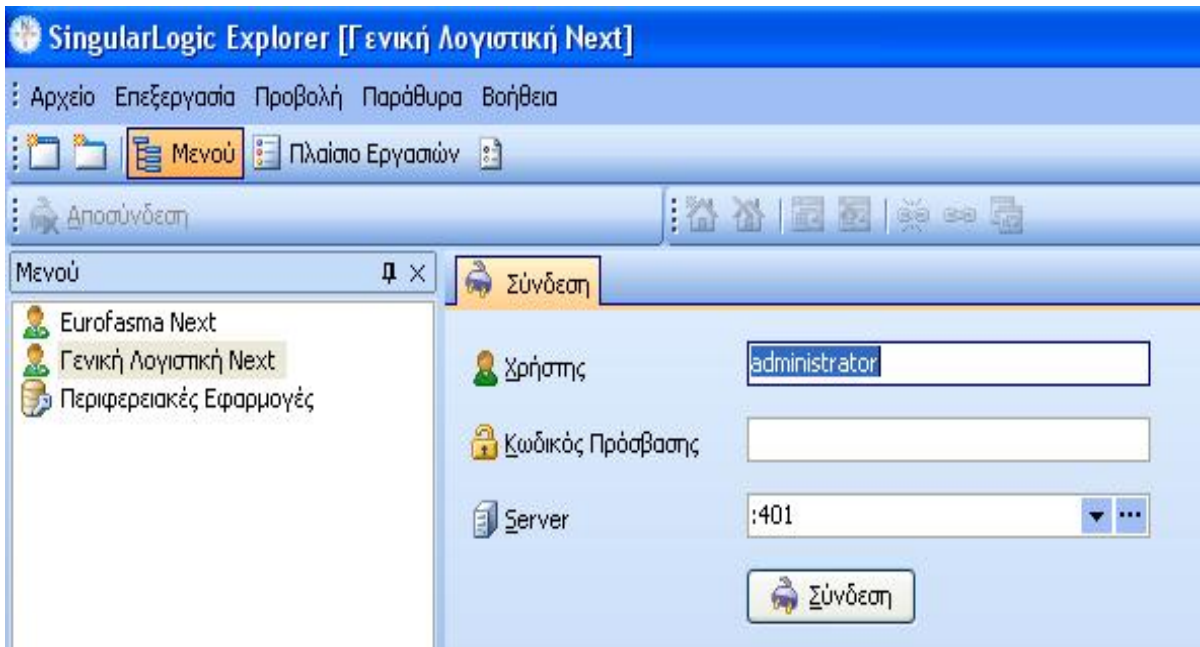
SingularLogic Explorer [Γενική Λογιστική Next]

Αρχείο Επεξεργασία Προβολή Παράθυρα Βοήθεια

Μενού Πλαίσιο Εργασιών

Αποσύνδεση

Μενού

Eurofasma Next
Γενική Λογιστική Next
Περιφερειακές Εφαρμογές

Σύνδεση

Χρήστης administrator

Κωδικός Πρόσβασης

Server :401

Σύνδεση